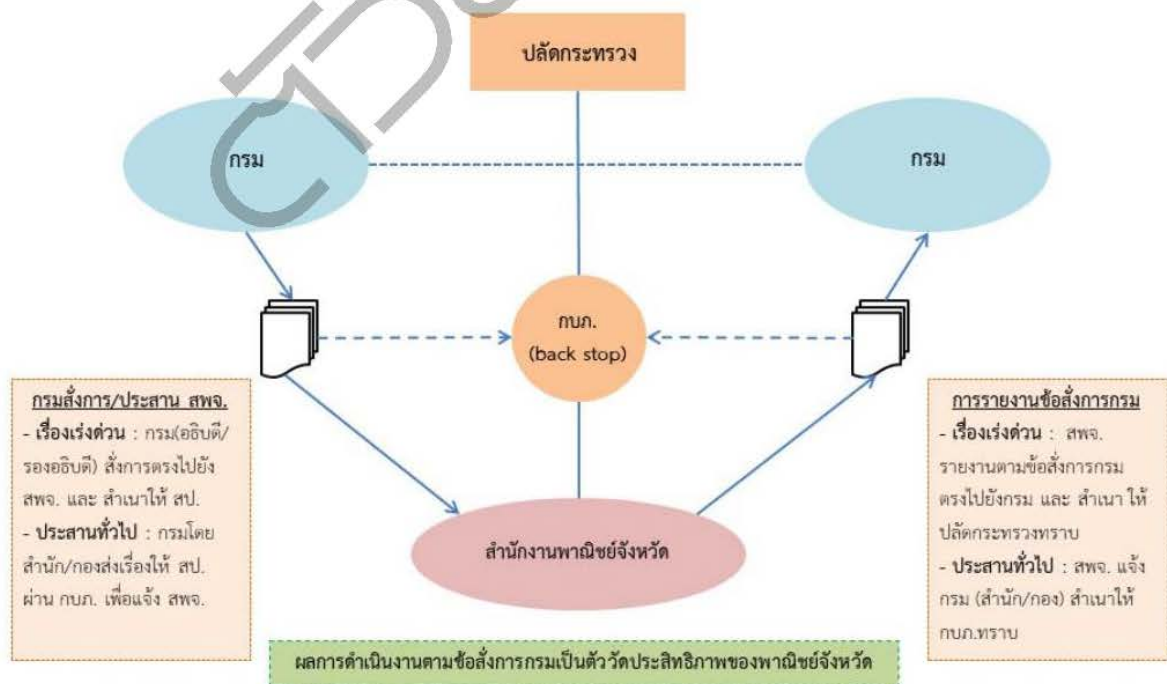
ปลัดกระทรวง

กรม

กรม

กบภ.
(back stop)

กรมสั่งการ/ประสาน สพจ.
- เรื่องเร่งด่วน : กรม(อธิบดี/รองอธิบดี) สั่งการตรงไปยัง สพจ. และ สำเนาให้ สป.
- ประสานทั่วไป : กรมโดย สำนัก/กองส่งเรื่องให้ สป. ผ่าน กบภ. เพื่อแจ้ง สพจ.

การรายงานข้อสั่งการกรม
- เรื่องเร่งด่วน : สพจ. รายงานตามข้อสั่งการกรม ตรงไปยังกรม และ สำเนา ให้ ปลัดกระทรวงทราบ
- ประสานทั่วไป : สพจ. แจ้ง กรม (สำนัก/กอง) สำเนาให้ กบภ.ทราบ

สำนักงานพาณิชย์จังหวัด

ผลการดำเนินงานตามข้อสั่งการกรมเป็นตัววัดประสิทธิภาพของพาณิชย์จังหวัด